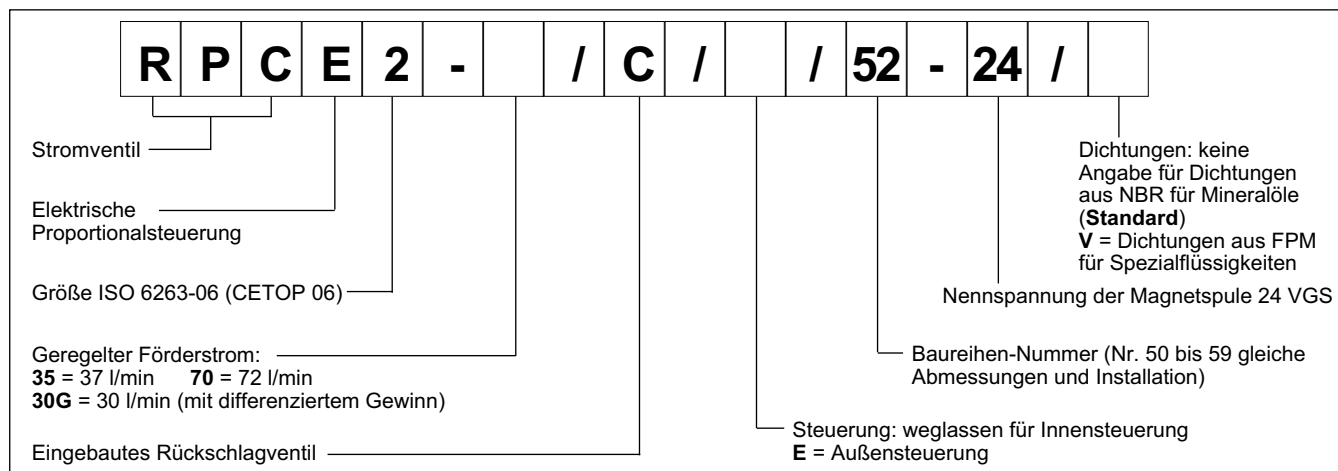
R P C E 2 - / C / / 52 - 24 /

Stromventil

Elektrische Proportionalsteuerung

Größe ISO 6263-06 (CETOP 06)

Geregelter Förderstrom:
**35** = 37 l/min **70** = 72 l/min
**30G** = 30 l/min (mit differenziertem Gewinn)

Eingebautes Rückschlagventil

Dichtungen: keine Angabe für Dichtungen aus NBR für Mineralöle (**Standard**)
**V** = Dichtungen aus FPM für Spezialflüssigkeiten

Nennspannung der Magnetspule 24 VGS

Baureihen-Nummer (Nr. 50 bis 59 gleiche Abmessungen und Installation)

Steuerung: weglassen für Innensteuerung
**E** = Außensteuerung